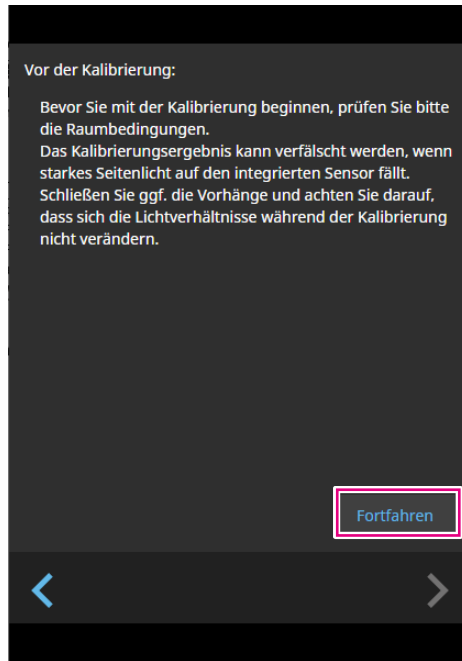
Vor der Kalibrierung:

Bevor Sie mit der Kalibrierung beginnen, prüfen Sie bitte die Raumbedingungen.
Das Kalibrierungsergebnis kann verfälscht werden, wenn starkes Seitenlicht auf den integrierten Sensor fällt.
Schließen Sie ggf. die Vorhänge und achten Sie darauf, dass sich die Lichtverhältnisse während der Kalibrierung nicht verändern.

Fortfahren